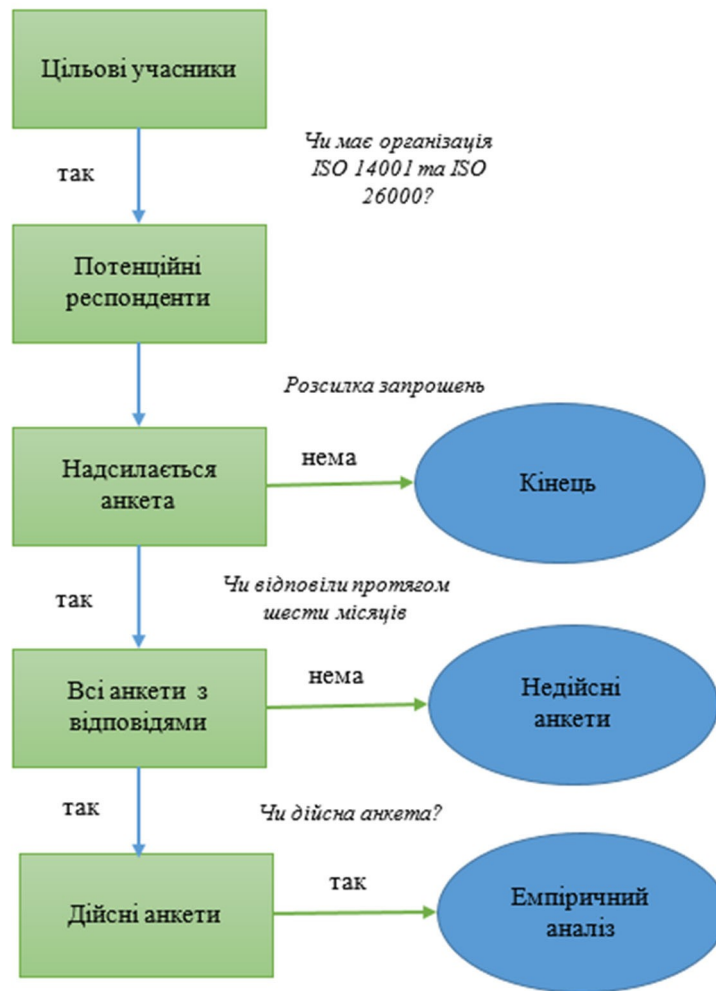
Цільові учасники

так

Чи має організація ISO 14001 та ISO 26000?

Потенційні респонденти

Розсилка запрошень

Надсилається анкета

нема

Кінець

так

Чи відповіли протягом шести місяців

Всі анкети з відповідями

нема

Недійсні анкети

так

Чи дійсна анкета?

Дійсні анкети

так

Емпіричний аналіз